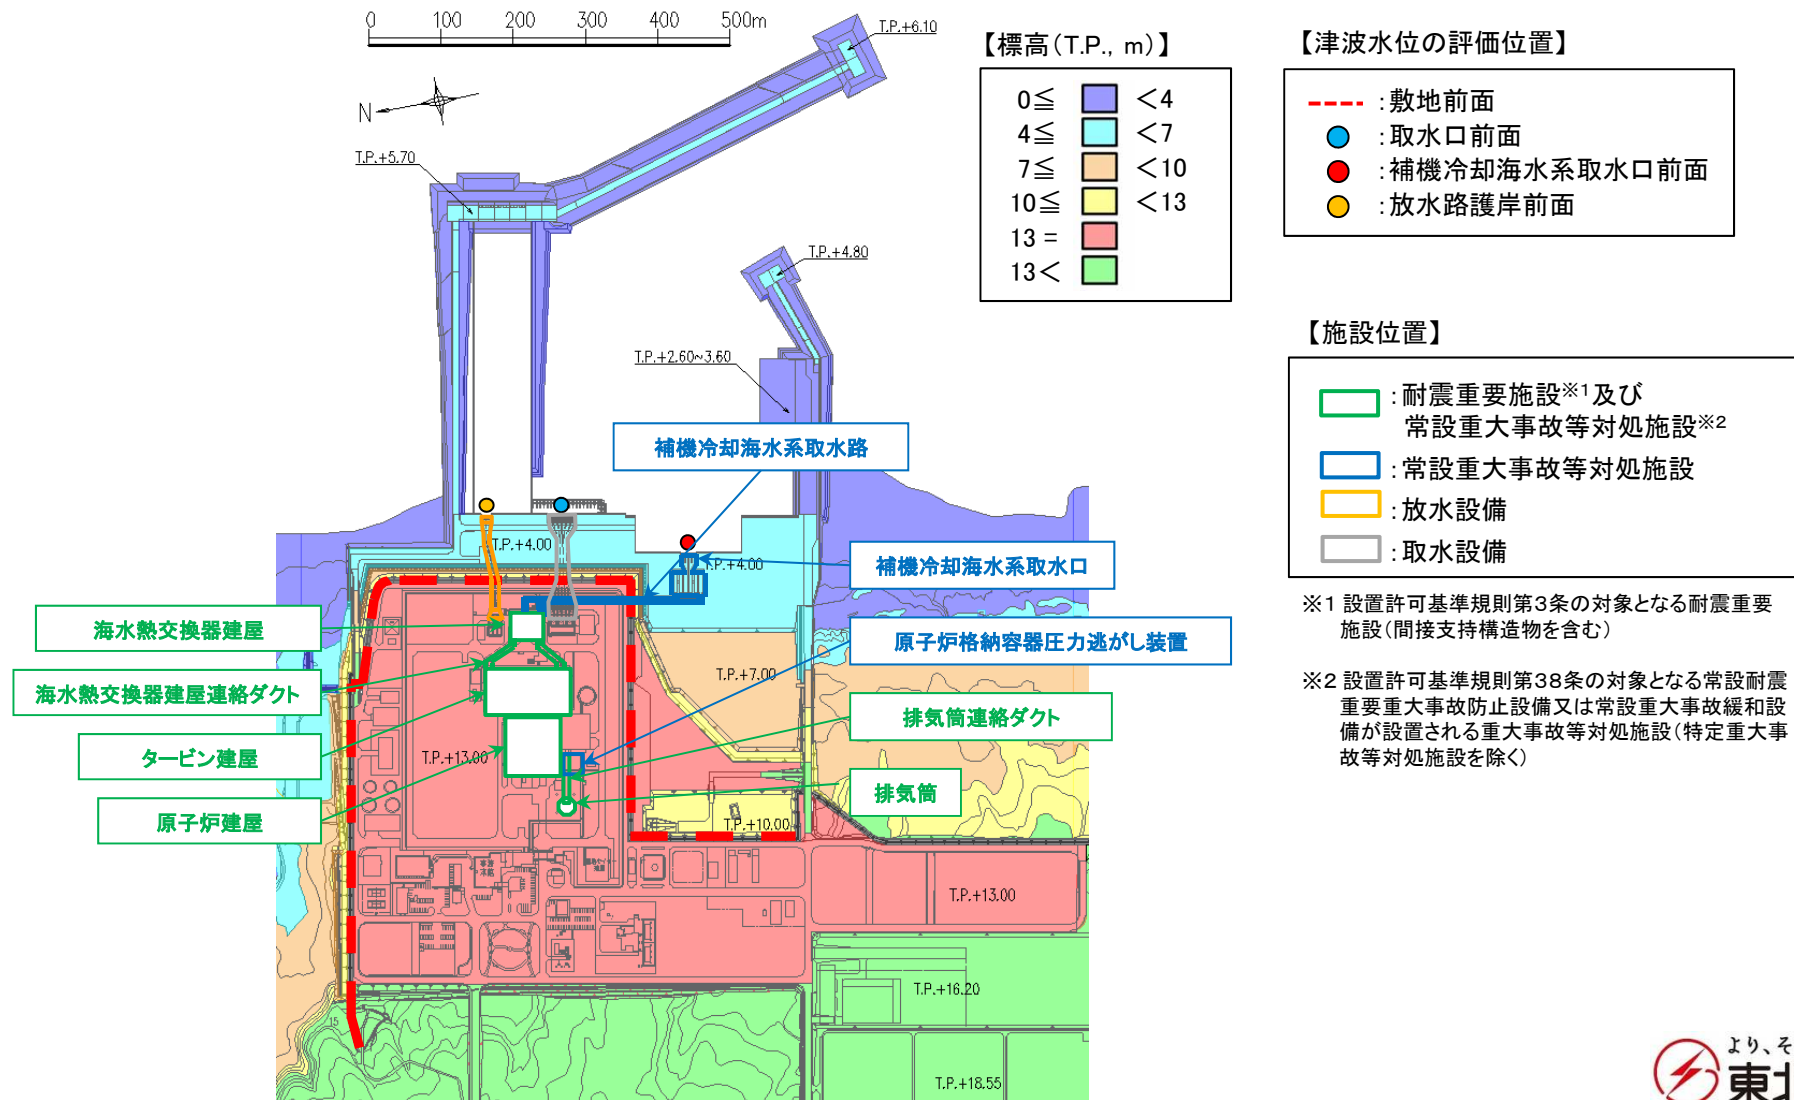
0 100 200 300 400 500m

N

T.P.+6.10

T.P.+5.70

T.P.+4.80

T.P.+2.60~3.60

補機冷却海水系取水路

T.P.+4.00

T.P.+4.00

補機冷却海水系取水口

海水熱交換器建屋

原子炉格納容器圧力逃がし装置

海水熱交換器建屋連絡ダクト

T.P.+7.00

排気筒連絡ダクト

タービン建屋

T.P.+13.00

排気筒

原子炉建屋

T.P.+10.00

T.P.+13.00

T.P.+16.20

T.P.+18.55

【標高(T.P., m)】

| | | |
|---|---|---|
| 0≦ | | <4 |
| 4≦ | | <7 |
| 7≦ | | <10 |
| 10≦ | | <13 |
| 13 = | | |
| 13< | | |

【津波水位の評価位置】

:敷地前面
:取水口前面
:補機冷却海水系取水口前面
:放水路護岸前面

【施設位置】

:耐震重要施設※1及び常設重大事故等対処施設※2
:常設重大事故等対処施設
:放水設備
:取水設備

※1 設置許可基準規則第3条の対象となる耐震重要施設(間接支持構造物を含む)

※2 設置許可基準規則第38条の対象となる常設耐震重要重大事故防止設備又は常設重大事故緩和設備が設置される重大事故等対処施設(特定重大事故等対処施設を除く)

より、そ
東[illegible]